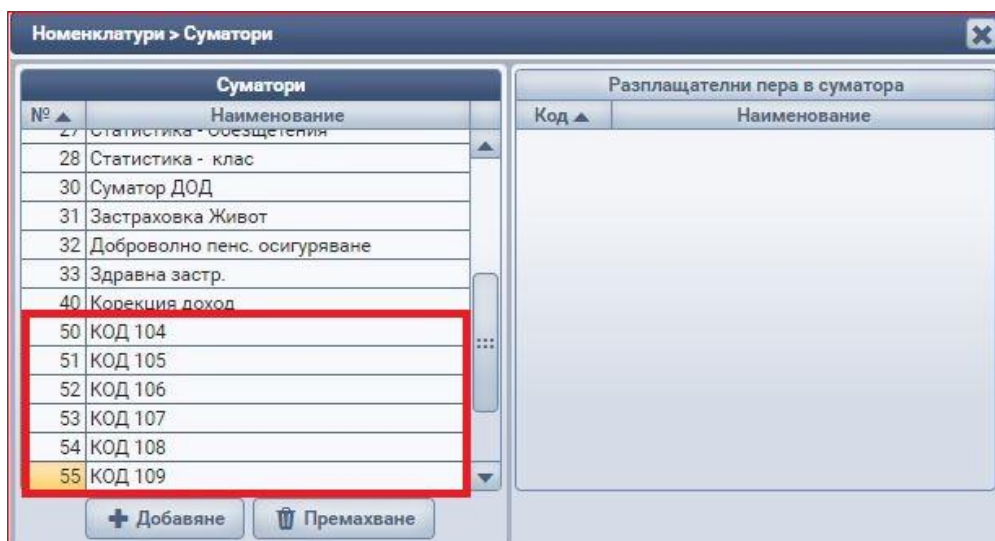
Номенклатури > Суматори

Суматори

| № | Наименование |
|---|---|
| 27 | Статистика - Обезщетения |
| 28 | Статистика - клас |
| 30 | Суматор ДОД |
| 31 | Застраховка Живот |
| 32 | Доброволно пенс. осигуряване |
| 33 | Здравна застр. |
| 40 | Корекция доход |
| 50 | КОД 104 |
| 51 | КОД 105 |
| 52 | КОД 106 |
| 53 | КОД 107 |
| 54 | КОД 108 |
| 55 | КОД 109 |

Добавяне Премахване

Разплащателни пера в суматора

| Код | Наименование |
|---|---|